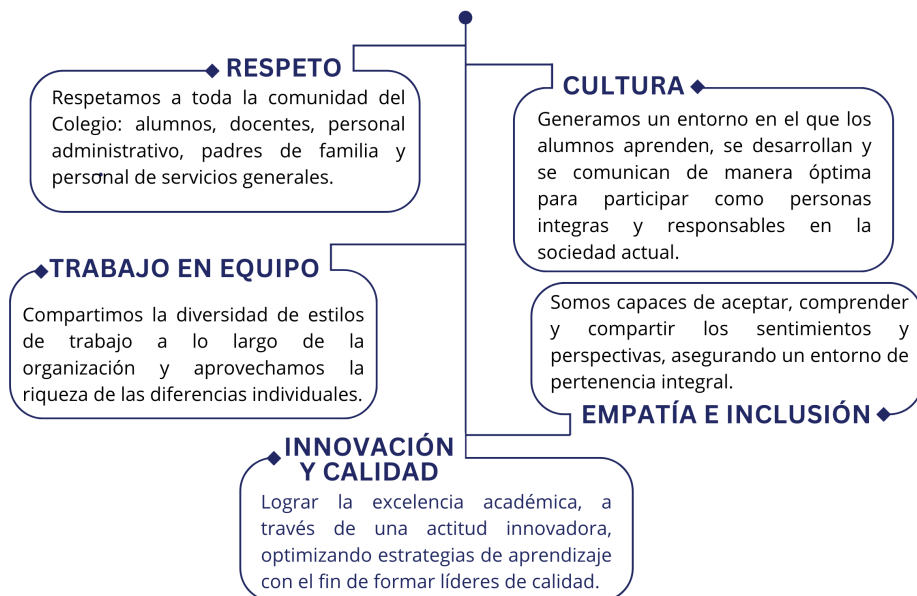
RESPETO

Respetamos a toda la comunidad del Colegio: alumnos, docentes, personal administrativo, padres de familia y personal de servicios generales.

CULTURA

Generamos un entorno en el que los alumnos aprenden, se desarrollan y se comunican de manera óptima para participar como personas integras y responsables en la sociedad actual.

TRABAJO EN EQUIPO

Compartimos la diversidad de estilos de trabajo a lo largo de la organización y aprovechamos la riqueza de las diferencias individuales.

Somos capaces de aceptar, comprender y compartir los sentimientos y perspectivas, asegurando un entorno de pertenencia integral.

EMPATÍA E INCLUSIÓN

INNOVACIÓN Y CALIDAD

Lograr la excelencia académica, a través de una actitud innovadora, optimizando estrategias de aprendizaje con el fin de formar líderes de calidad.